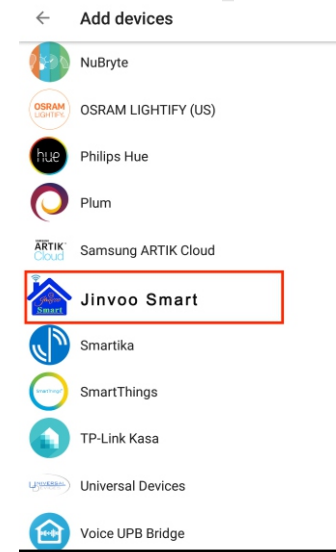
← Add devices

NuBryte

OSRAM LIGHTIFY

OSRAM LIGHTIFY (US)

hue

Philips Hue

Plum

ARTIK Cloud

Samsung ARTIK Cloud

Smart

Jinvoo Smart

Smartika

SmartThings

SmartThings

TP-Link Kasa

Universal

Universal Devices

Voice UPB Bridge